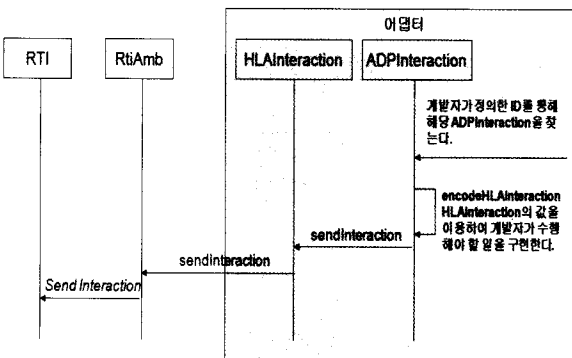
어댑터

RTI

RtiAmb

HLAInteraction

ADPInteraction

개발자가 정의한 ID를 통해 해당 ADPInteraction을 찾는다.

encodeHLAInteraction HLAInteraction의 값을 이용하여 개발자가 수행해야 할 일을 구현한다.

sendInteraction

sendInteraction

Send Interaction